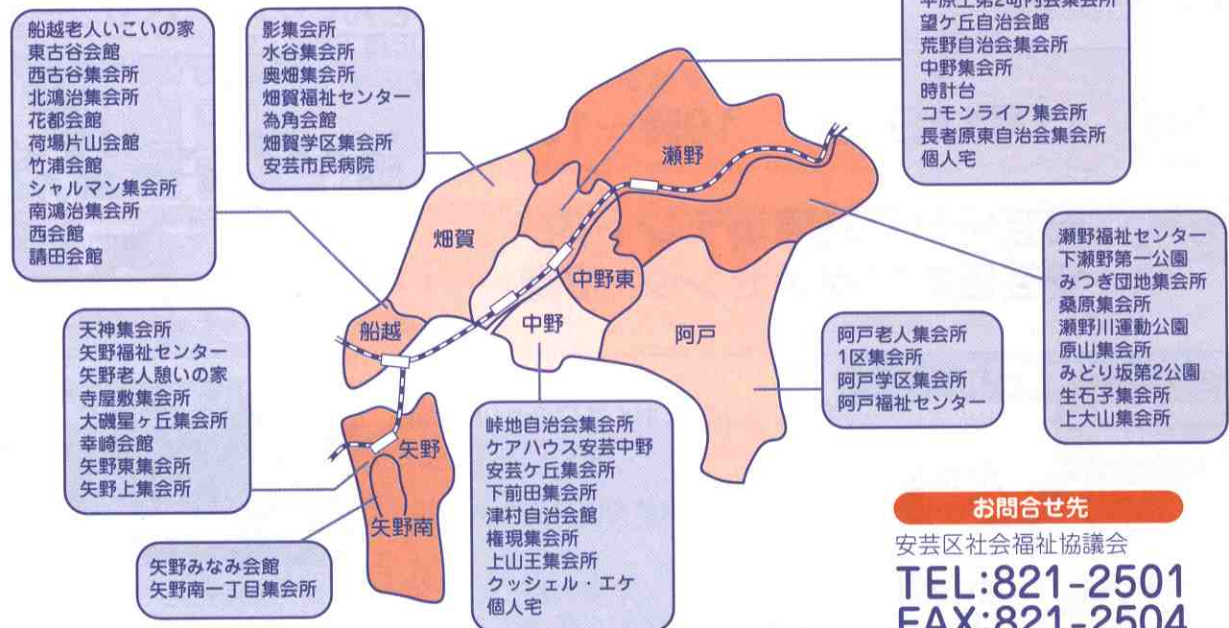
船越老人いこいの家
東古谷会館
西古谷集会所
北鴻治集会所
花都会館
荷場片山会館
竹浦会館
シャルマン集会所
南鴻治集会所
西会館
請田会館

影集会所
水谷集会所
奥畑集会所
畑賀福祉センター
為角会館
畑賀学区集会所
安芸市民病院

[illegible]
望ケ丘自治会館
荒野自治会集会所
中野集会所
時計台
コモンライフ集会所
長者原東自治会集会所
個人宅

瀬野
畑賀
中野東
船越
中野
阿戸
矢野
矢野南

瀬野福祉センター
下瀬野第一公園
みつぎ団地集会所
桑原集会所
瀬野川運動公園
原山集会所
みどり坂第2公園
生石子集会所
上大山集会所

天神集会所
矢野福祉センター
矢野老人憩いの家
寺屋敷集会所
大磯星ヶ丘集会所
幸崎会館
矢野東集会所
矢野上集会所

阿戸老人集会所
1区集会所
阿戸学区集会所
阿戸福祉センター

峠地自治会集会所
ケアハウス安芸中野
安芸ケ丘集会所
下前田集会所
津村自治会館
権現集会所
上山王集会所
クッシェル・エケ
個人宅

矢野みなみ会館
矢野南一丁目集会所

お問合せ先
安芸区社会福祉協議会
TEL:821-2501
FAX:821-2504